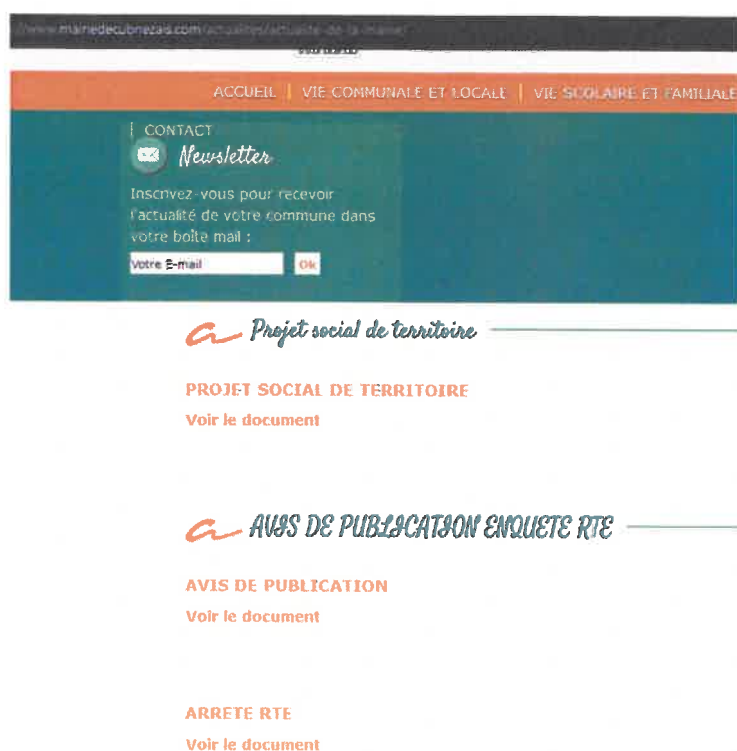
//www.mairiedecubnezais.com/actualites/actualite-de-la-mairie/

ACCUEIL | VIE COMMUNALE ET LOCALE | VIE SCOLAIRE ET FAMILIALE

| CONTACT

Newsletter

Inscrivez-vous pour recevoir l'actualité de votre commune dans votre boîte mail :

Votre E-mail Ok

Projet social de territoire

PROJET SOCIAL DE TERRITOIRE

Voir le document

AVIS DE PUBLICATION ENQUETE RTE

AVIS DE PUBLICATION

Voir le document

ARRETE RTE

Voir le document